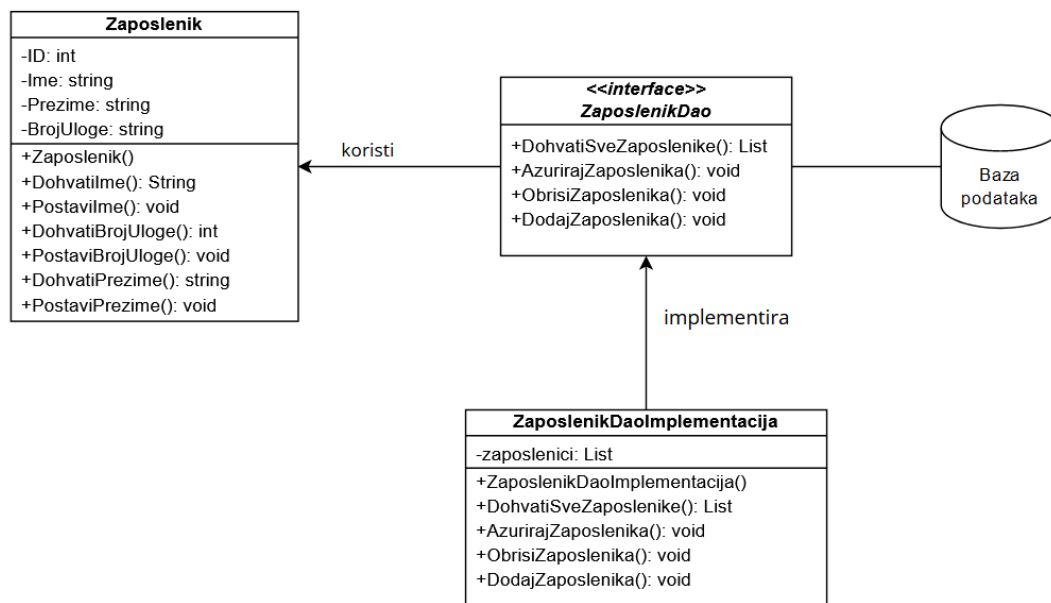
Zaposlenik
-ID: int
-Ime: string
-Prezime: string
-BrojUloge: string
+Zaposlenik()
+DohvatiIme(): String
+PostaviIme(): void
+DohvatiBrojUloge(): int
+PostaviBrojUloge(): void
+DohvatiPrezime(): string
+PostaviPrezime(): void

koristi

<<interface>>
ZaposlenikDao
+DohvatiSveZaposlenike(): List
+AzurirajZaposlenika(): void
+ObrisiZaposlenika(): void
+DodajZaposlenika(): void

Baza podataka

implementira

ZaposlenikDaoImplementacija
-zaposlenici: List
+ZaposlenikDaoImplementacija()
+DohvatiSveZaposlenike(): List
+AzurirajZaposlenika(): void
+ObrisiZaposlenika(): void
+DodajZaposlenika(): void